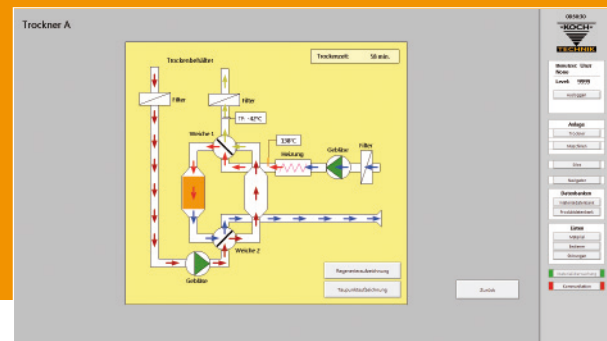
Trockner A

Trocknungsbehälter

Trockenzeit: 58 min.

Filter

Filter

TP: -42°C

Weiche 1

130°C

Heizung

Gebläse

Filter

Weiche 2

Gebläse

Regenerieraufzeichnung

Taupunktaufzeichnung

Zurück

ORSKOS

KOCH

TECHNIK

Benutzer: User None

Level: 9999

Ausloggen

Anlage

Trockner

Meldungen

Öle

Ausgabe

Datenbanken

Materialdatenbank

Produktdatenbank

Extras

Initialisier

Beenden

Einloggen

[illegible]

Kommunikation